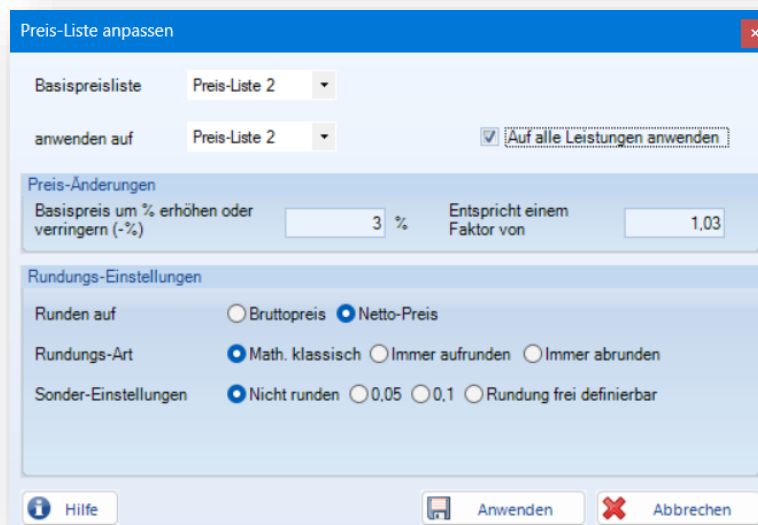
Preis-Liste anpassen

Basispreisliste Preis-Liste 2

anwenden auf Preis-Liste 2

Auf alle Leistungen anwenden

Preis-Änderungen

Basispreis um % erhöhen oder verringern (-%) 3 %

Entspricht einem Faktor von 1,03

Rundungs-Einstellungen

Runden auf Bruttopreis Netto-Preis

Rundungs-Art Math. klassisch Immer aufrunden Immer abrunden

Sonder-Einstellungen Nicht runden 0,05 0,1 Rundung frei definierbar

Hilfe

Anwenden

Abbrechen